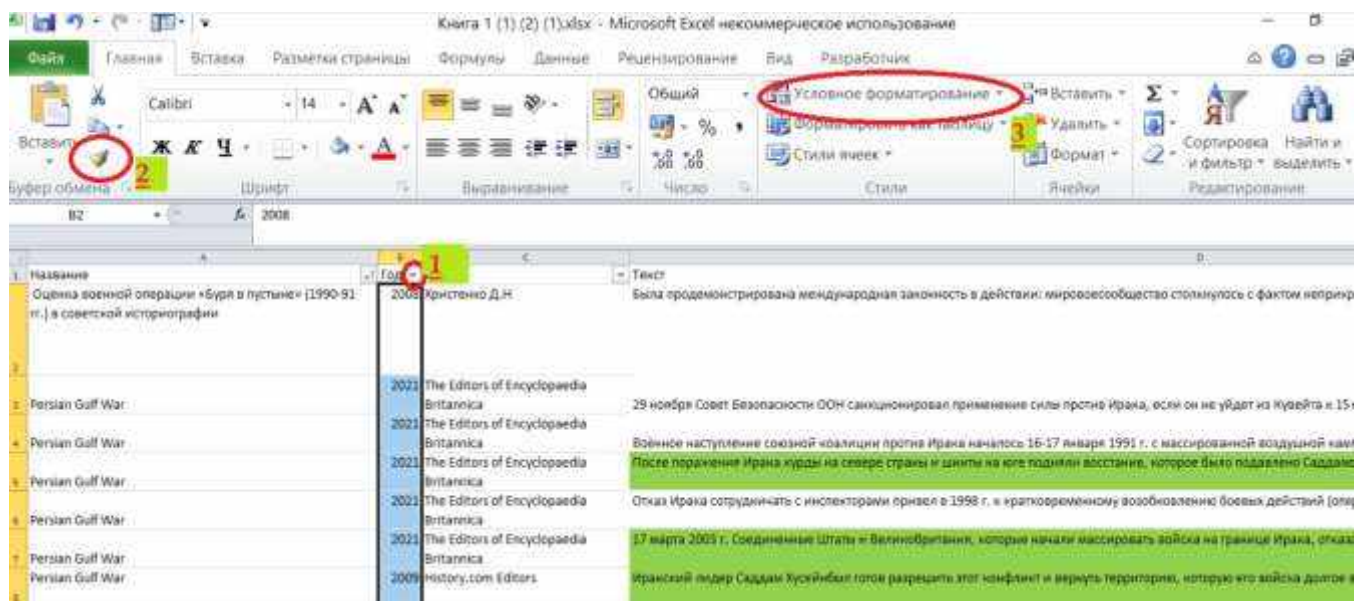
Книга 1 (1) (2) (1).xlsx - Microsoft Excel некоммерческое использование

Файл Главная Вставка Разметка страницы Формулы Данные Рецензирование Вид Разработчик

Вставить
Calibri 14 A A
Ж К Ч
Буфер обмена
2
Шрифт
Выравнивание
Общий
% ,
Число
Условное форматирование
Форматировать как таблицу
Стили ячеек
Стили
3
Вставить
Удалить
Формат
Ячейки
Σ
Сортировка и фильтр
Найти и выделить
Редактирование

B2 $f_x$ 2008

A B C D
1

| | Название | Год | | Текст |
|---|---|---|---|---|
| 1 | Название | Год | | Текст |
| 2 | Оценка военной операции «Буря в пустыне» (1990-91 гг.) в советской историографии | 2008 | Христенко Д.Н | Была продемонстрирована международная законность в действии: мировосообщество столкнулось с фактом неприкр |
| 3 | Persian Gulf War | 2021 | The Editors of Encyclopaedia Britannica | 29 ноября Совет Безопасности ООН санкционировал применение силы против Ирака, если он не уйдет из Кувейта к 15 |
| 4 | Persian Gulf War | 2021 | The Editors of Encyclopaedia Britannica | Военное наступление союзной коалиции против Ирака началось 16-17 января 1991 г. с массированной воздушной кам |
| 5 | Persian Gulf War | 2021 | The Editors of Encyclopaedia Britannica | После поражения Ирака курды на севере страны и шииты на юге подняли восстание, которое было подавлено Саддам |
| 6 | Persian Gulf War | 2021 | The Editors of Encyclopaedia Britannica | Отказ Ирака сотрудничать с инспекторами привел в 1998 г. к кратковременному возобновлению боевых действий (опе |
| 7 | Persian Gulf War | 2021 | The Editors of Encyclopaedia Britannica | 17 марта 2003 г. Соединенные Штаты и Великобритания, которые начали массировать войска на границе Ирака, отказ |
| 8 | Persian Gulf War | 2009 | History.com Editors | Иракский лидер Саддам Хусейн был готов разрешить этот конфликт и вернуть территорию, которую его войска долгое в |